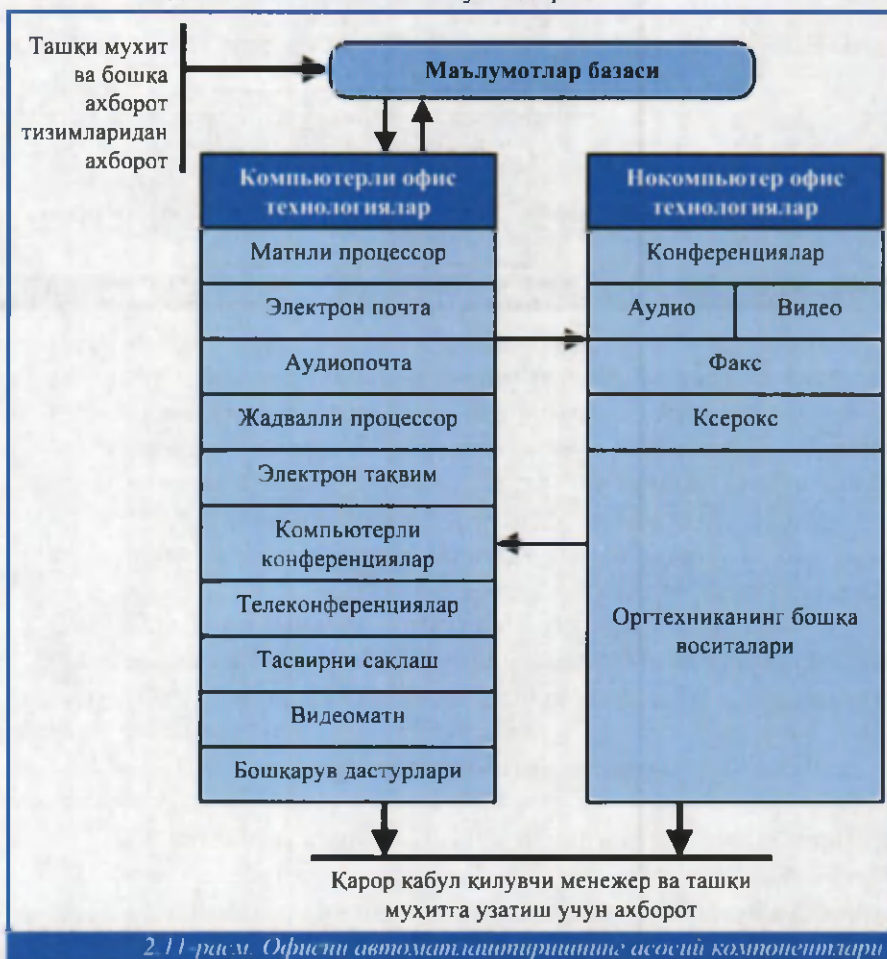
Ташқи муҳит ва бошқа ахборот тизимларидан ахборот

Маълумотлар базаси

Компьютерли офис технологиялар

Матнли процессор

Электрон почта

Аудиопочта

Жадвалли процессор

Электрон тақвим

Компьютерли конференциялар

Телеконференциялар

Тасвирни сақлаш

Видеоматн

Бошқарув дастурлари

Нокомпьютер офис технологиялар

Конференциялар

Аудио

Видео

Факс

Ксерокс

Оргтехниканинг бошқа воситалари

Қарор қабул қилувчи менежер ва ташқи муҳитга узатиш учун ахборот

2.11-расм. Офисни автоматлаштиришнинг асосий компонентлари